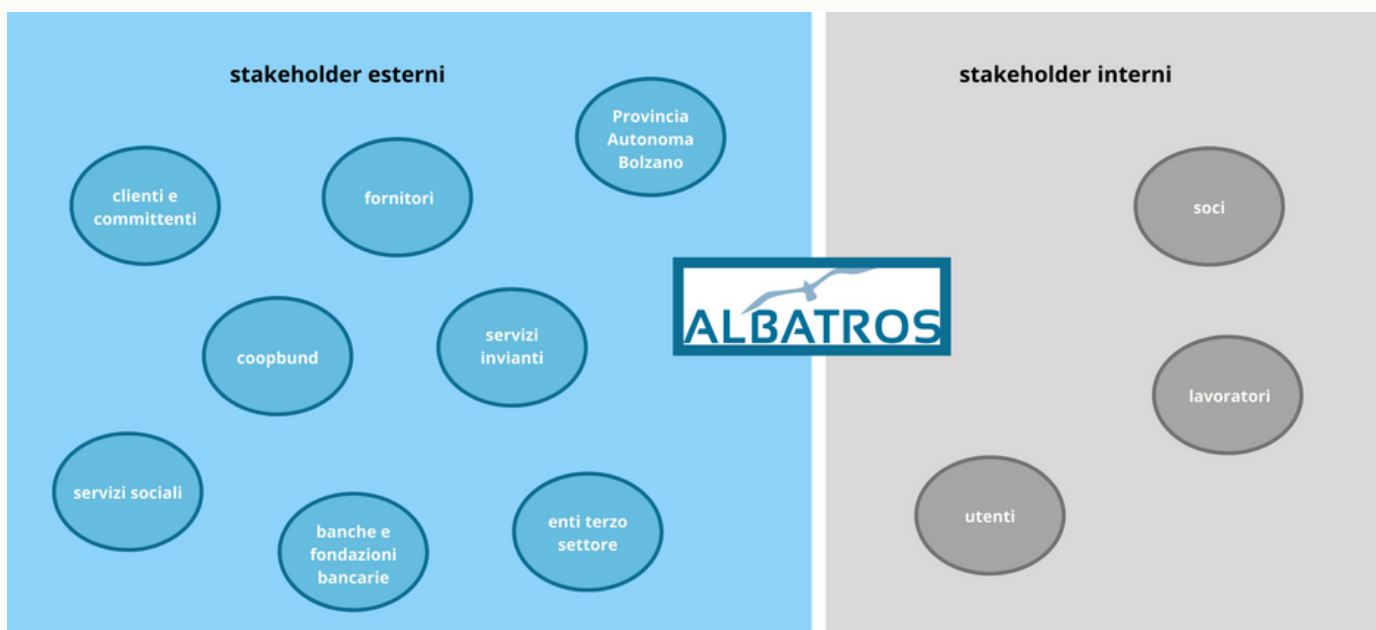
stakeholder esterni

Provincia Autonoma Bolzano

clienti e committenti

fornitori

coopbund

servizi invianti

servizi sociali

banche e fondazioni bancarie

enti terzo settore

ALBATROS

stakeholder interni

soci

lavoratori

utenti